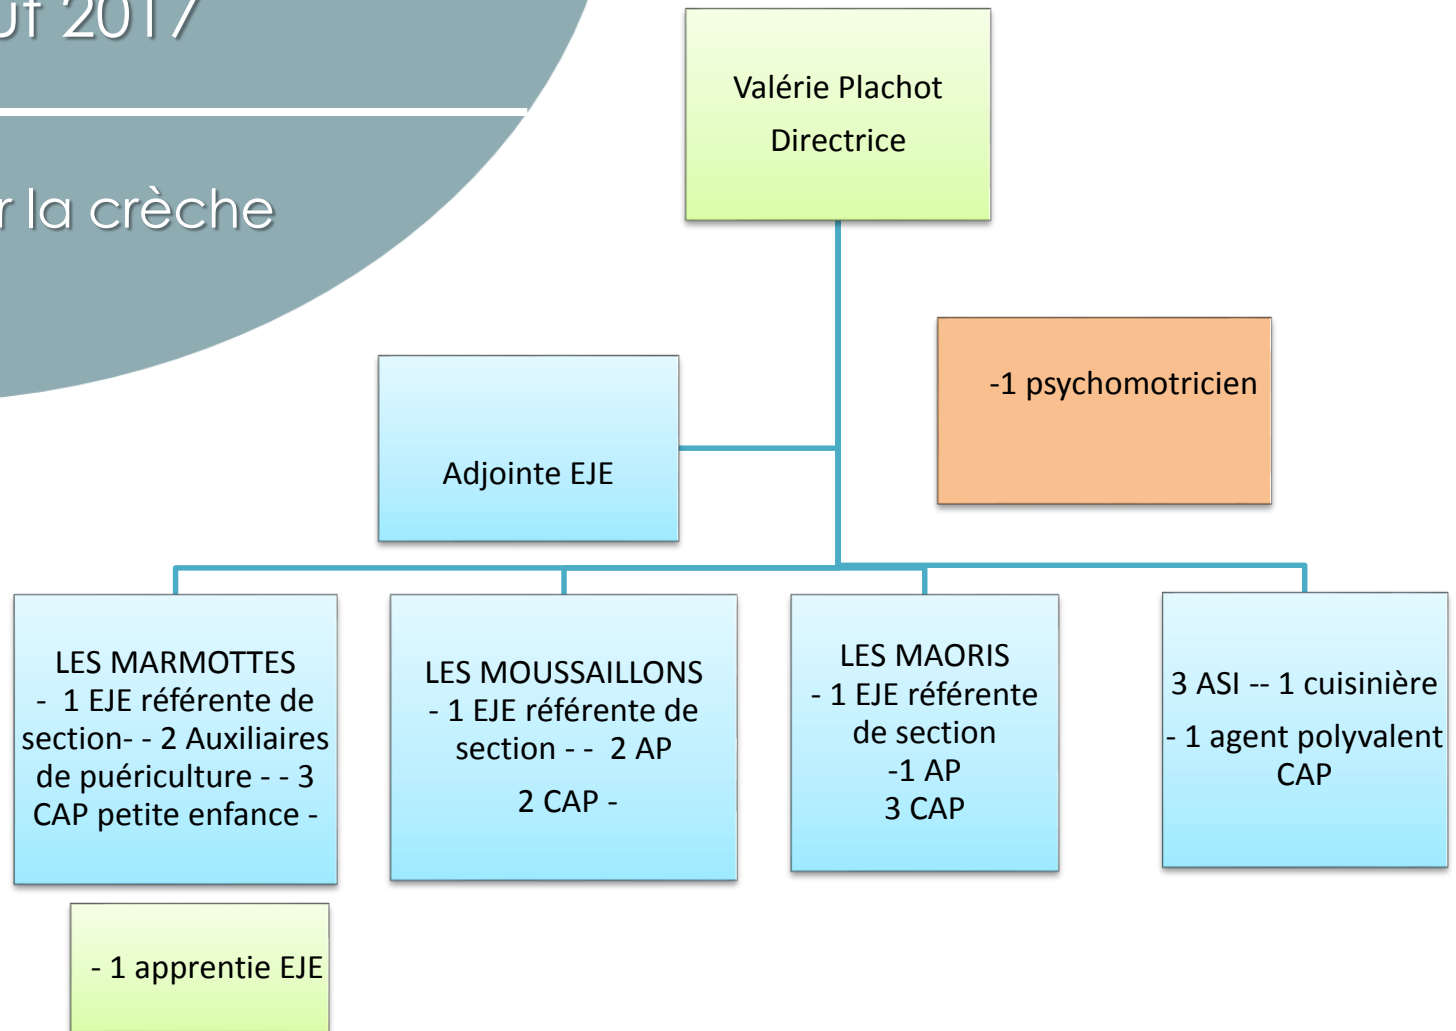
ût 2017

r la crèche

Valérie Plachot
Directrice

-1 psychomotricien

Adjointe EJE

LES MARMOTTES
- 1 EJE référente de section- - 2 Auxiliaires de puériculture - - 3 CAP petite enfance -

LES MOUSSAILLONS
- 1 EJE référente de section - - 2 AP
2 CAP -

LES MAORIS
- 1 EJE référente de section
-1 AP
3 CAP

3 ASI -- 1 cuisinière
- 1 agent polyvalent CAP

- 1 apprentie EJE